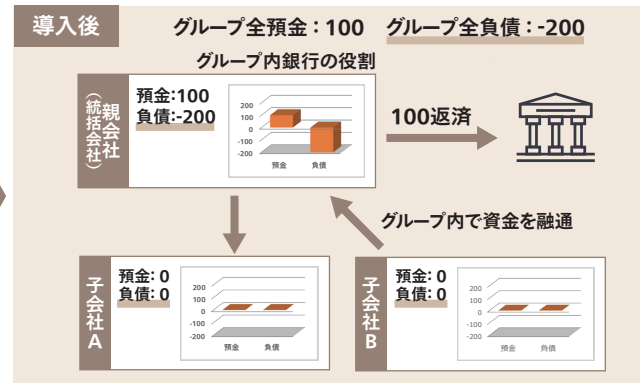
導入後

グループ全預金：100　グループ全負債：-200

グループ内銀行の役割

親会社
（統括会社）

預金:100
負債:-200

200
100
0
-100
-200
預金　負債

100返済

グループ内で資金を融通

子会社A

預金: 0
負債: 0

200
100
0
-100
-200
預金　負債

子会社B

預金: 0
負債: 0

200
100
0
-100
-200
預金　負債